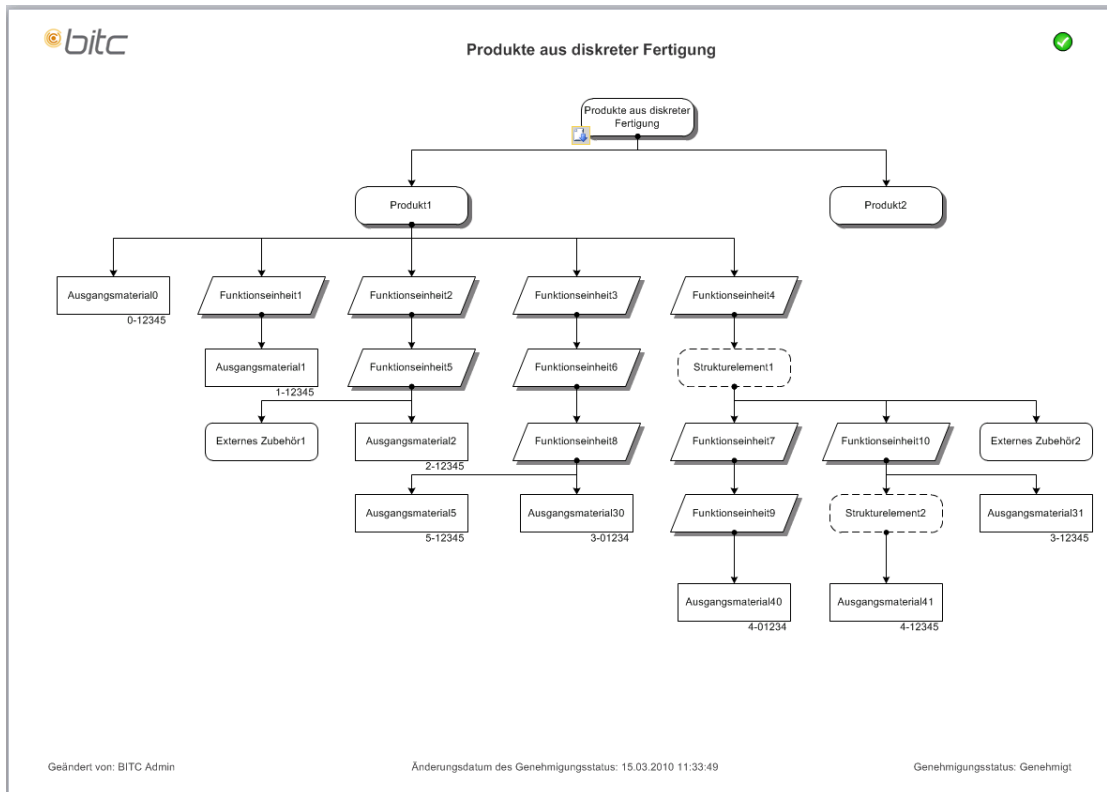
bitc

Produkte aus diskreter Fertigung

Produkte aus diskreter Fertigung

Produkt1

Produkt2

Ausgangsmaterial0
0-12345

Funktionseinheit1

Funktionseinheit2

Funktionseinheit3

Funktionseinheit4

Ausgangsmaterial1
1-12345

Funktionseinheit5

Funktionseinheit6

Strukturelement1

Externes Zubehör1

Ausgangsmaterial2
2-12345

Funktionseinheit8

Funktionseinheit7

Funktionseinheit10

Externes Zubehör2

Ausgangsmaterial5
5-12345

Ausgangsmaterial30
3-01234

Funktionseinheit9

Strukturelement2

Ausgangsmaterial31
3-12345

Ausgangsmaterial40
4-01234

Ausgangsmaterial41
4-12345

Geändert von: BITC Admin

Änderungsdatum des Genehmigungsstatus: 15.03.2010 11:33:49

Genehmigungsstatus: Genehmigt